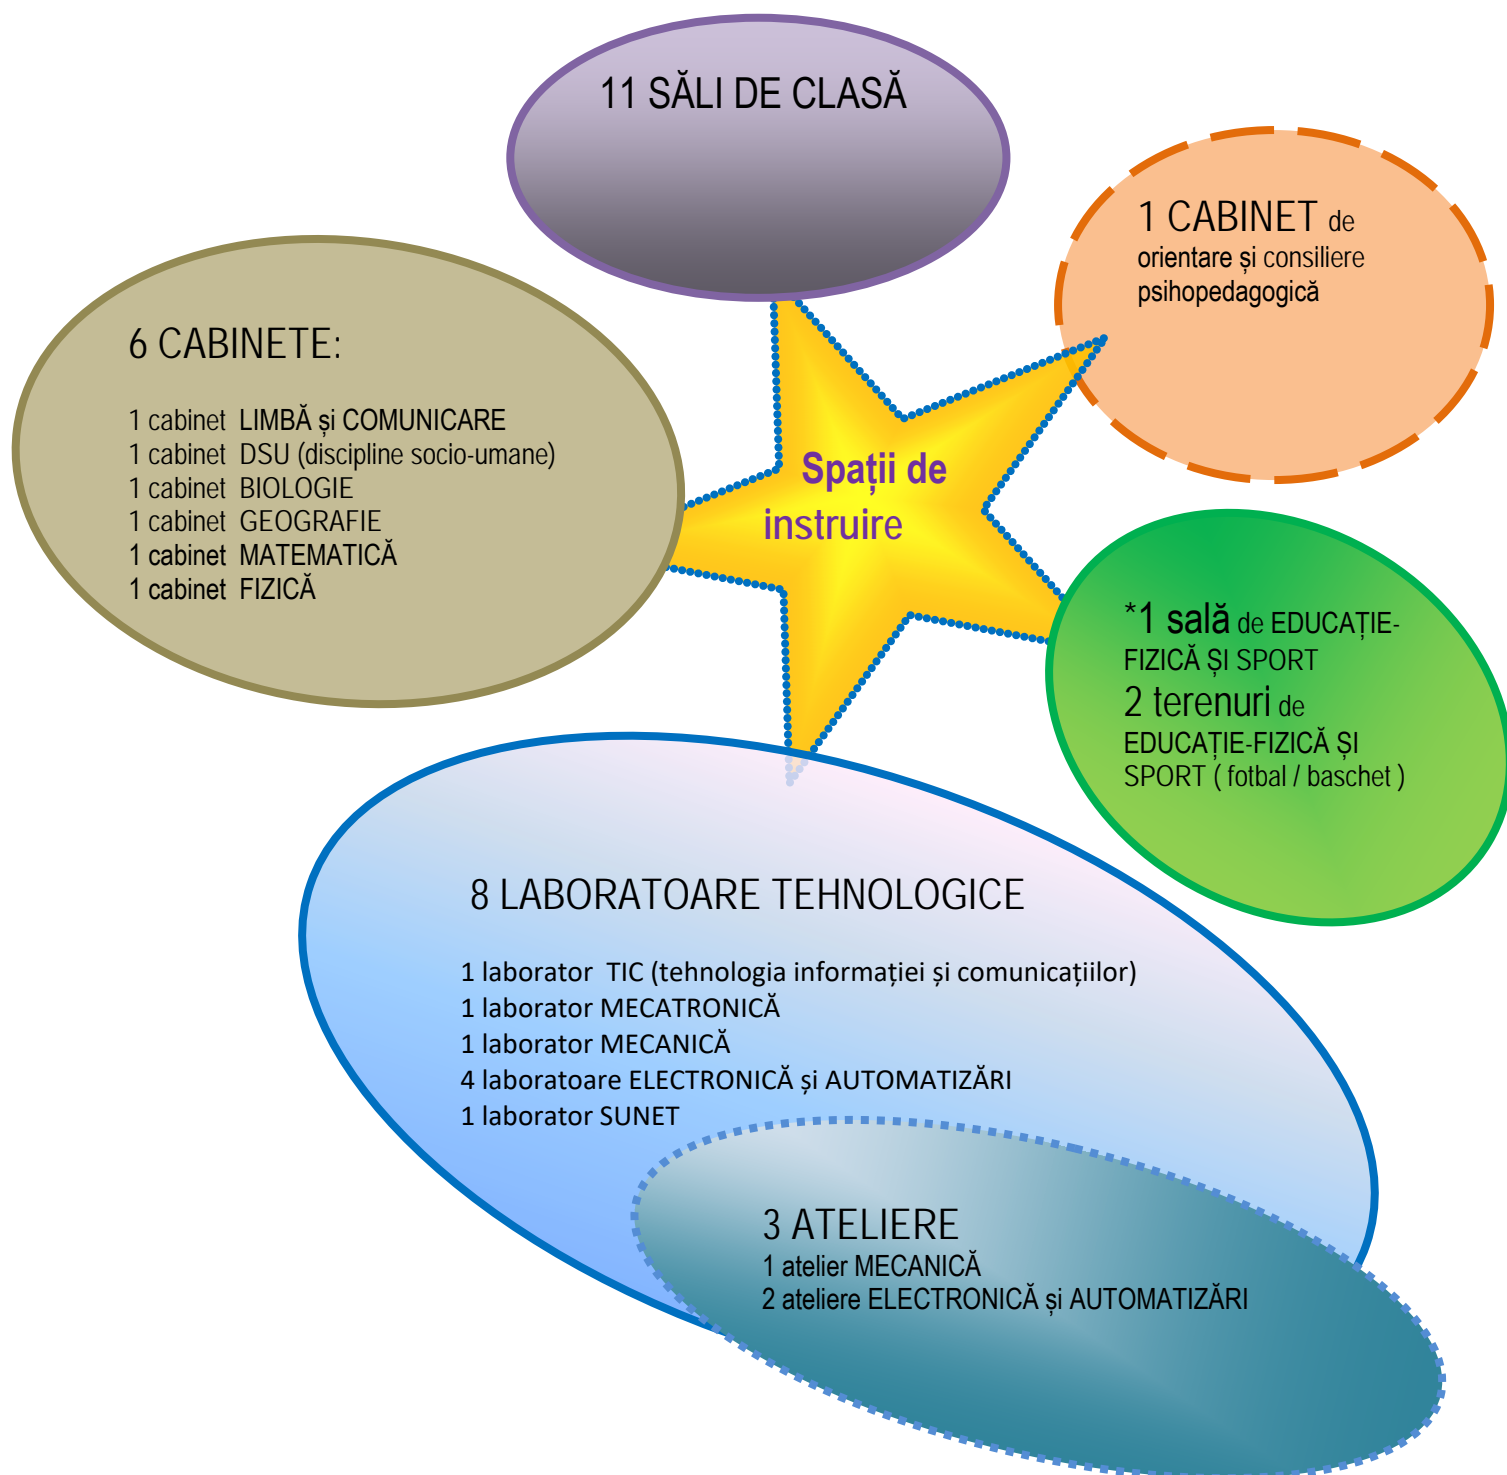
11 SĂLI DE CLASĂ

1 CABINET de orientare și consiliere psihopedagogică

6 CABINETE:

1 cabinet LIMBĂ și COMUNICARE
1 cabinet DSU (discipline socio-umane)
1 cabinet BIOLOGIE
1 cabinet GEOGRAFIE
1 cabinet MATEMATICĂ
1 cabinet FIZICĂ

Spații de instruire

*1 sală de EDUCAȚIE-FIZICĂ ȘI SPORT
2 terenuri de EDUCAȚIE-FIZICĂ ȘI SPORT ( fotbal / baschet )

8 LABORATOARE TEHNOLOGICE

1 laborator TIC (tehnologia informației și comunicațiilor)
1 laborator MECATRONICĂ
1 laborator MECANICĂ
4 laboratoare ELECTRONICĂ și AUTOMATIZĂRI
1 laborator SUNET

3 ATELIERE
1 atelier MECANICĂ
2 ateliere ELECTRONICĂ și AUTOMATIZĂRI